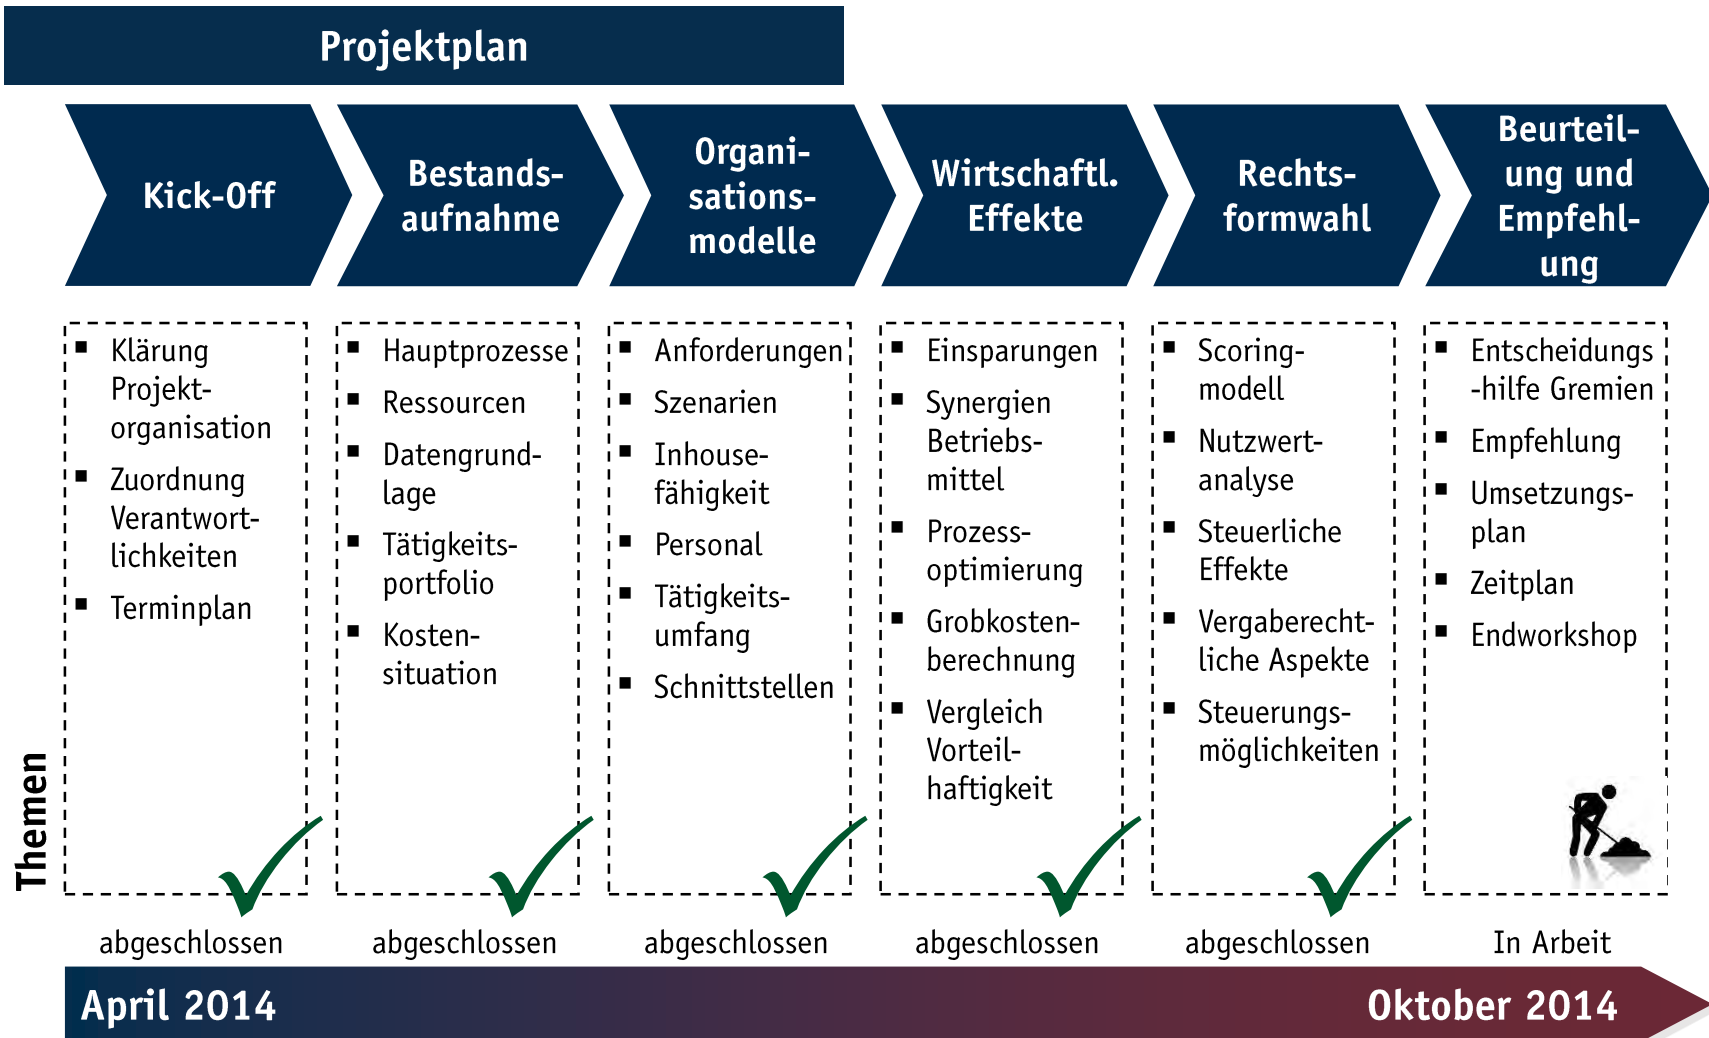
Projektplan

Kick-Off

Bestandsaufnahme

Organisationsmodelle

Wirtschaftl. Effekte

Rechtsformwahl

Beurteilung und Empfehlung

Themen

- Klärung Projektorganisation
- Zuordnung Verantwortlichkeiten
- Terminplan

abgeschlossen

- Hauptprozesse
- Ressourcen
- Datengrundlage
- Tätigkeitsportfolio
- Kostensituation

abgeschlossen

- Anforderungen
- Szenarien
- Inhousefähigkeit
- Personal
- Tätigkeitsumfang
- Schnittstellen

abgeschlossen

- Einsparungen
- Synergien Betriebsmittel
- Prozessoptimierung
- Grobkostenberechnung
- Vergleich Vorteilhaftigkeit

abgeschlossen

- Scoringmodell
- Nutzwertanalyse
- Steuerliche Effekte
- Vergaberechtliche Aspekte
- Steuerungsmöglichkeiten

abgeschlossen

- Entscheidungs-hilfe Gremien
- Empfehlung
- Umsetzungsplan
- Zeitplan
- Endworkshop

In Arbeit

April 2014

Oktober 2014